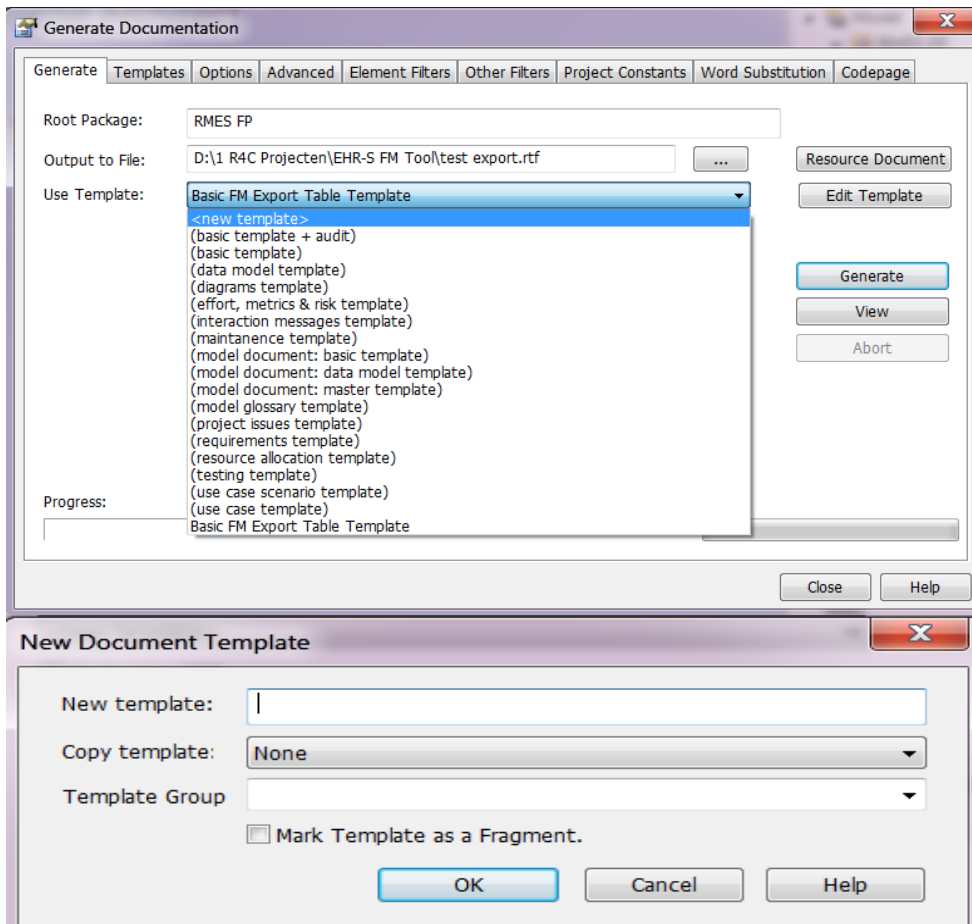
Generate Documentation

Generate | Templates | Options | Advanced | Element Filters | Other Filters | Project Constants | Word Substitution | Codepage

Root Package: RMES FP

Output to File: D:\1 R4C Projecten\EHR-S FM Tool\test export.rtf ...

Resource Document

Use Template: Basic FM Export Table Template

Edit Template

<new template>
(basic template + audit)
(basic template)
(data model template)
(diagrams template)
(effort, metrics & risk template)
(interaction messages template)
(maintanence template)
(model document: basic template)
(model document: data model template)
(model document: master template)
(model glossary template)
(project issues template)
(requirements template)
(resource allocation template)
(testing template)
(use case scenario template)
(use case template)
Basic FM Export Table Template

Generate

View

Abort

Progress:

Close

Help

New Document Template

New template:

Copy template: None

Template Group

Mark Template as a Fragment.

OK

Cancel

Help